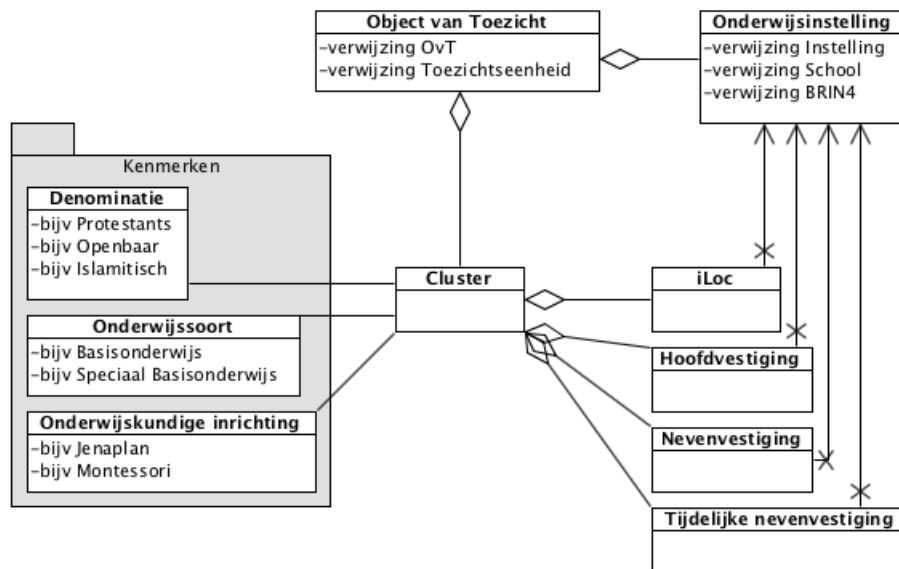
Object van Toezicht
-verwijzing OvT
-verwijzing Toezichtseenheid

Onderwijsinstelling
-verwijzing Instelling
-verwijzing School
-verwijzing BRIN4

Kenmerken

Denominatie
-bijv Protestants
-bijv Openbaar
-bijv Islamitisch

Onderwijssoort
-bijv Basisonderwijs
-bijv Speciaal Basisonderwijs

Onderwijskundige inrichting
-bijv Jenaplan
-bijv Montessori

Cluster

iLoc

Hoofdvestiging

Nevenvestiging

Tijdelijke nevenvestiging